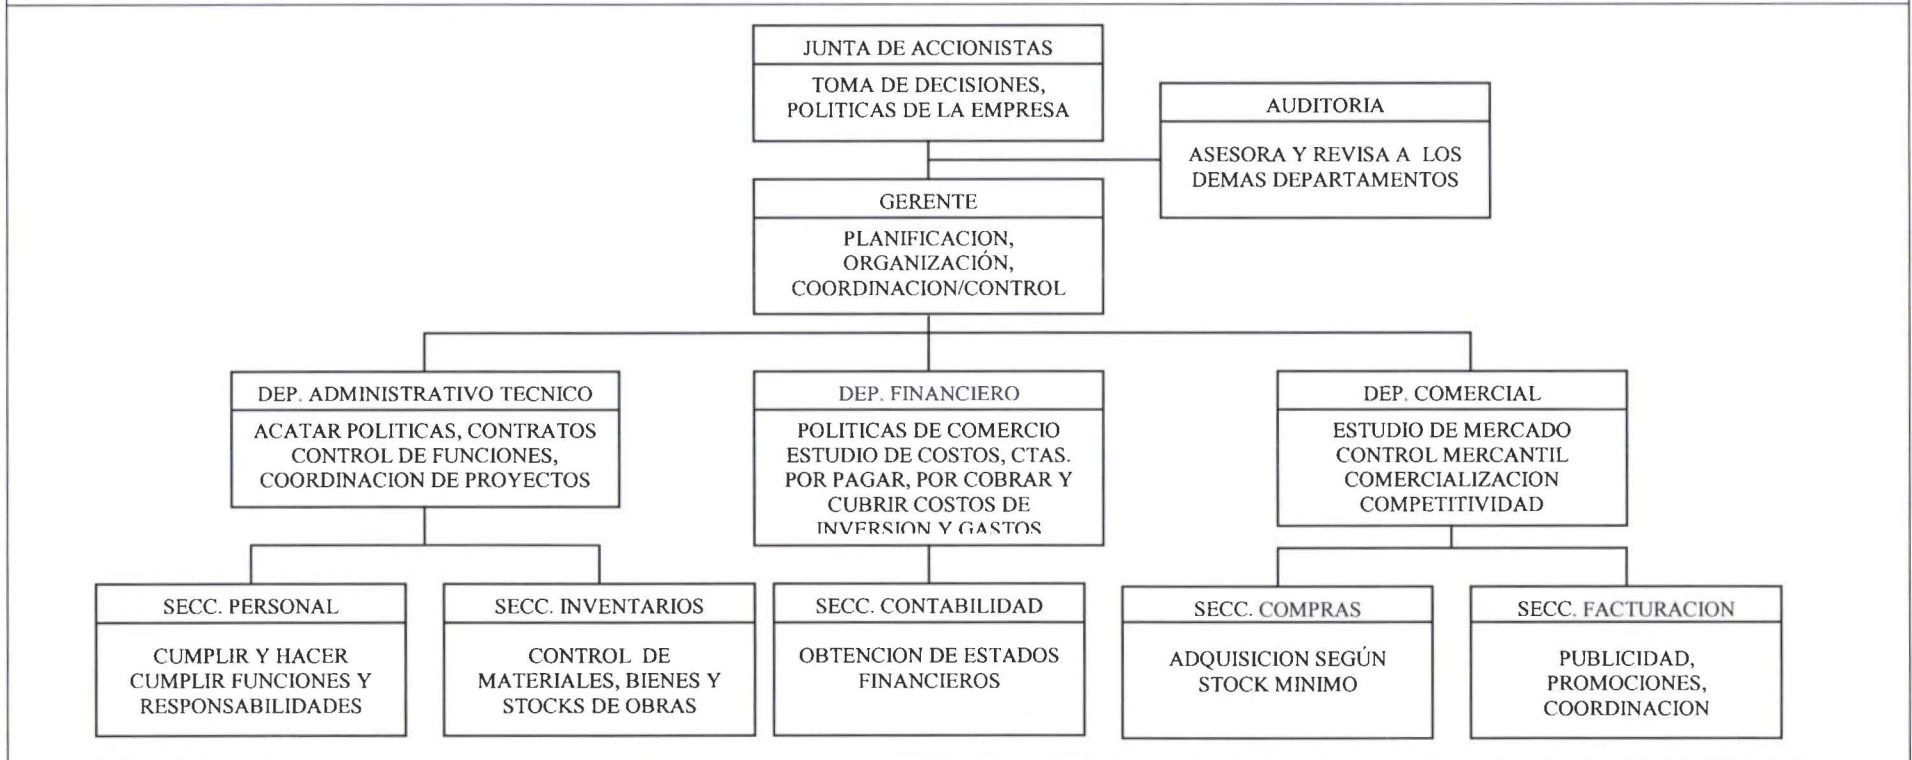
JUNTA DE ACCIONISTAS

TOMA DE DECISIONES, POLITICAS DE LA EMPRESA

AUDITORIA

ASESORA Y REVISA A LOS DEMAS DEPARTAMENTOS

GERENTE

PLANIFICACION, ORGANIZACIÓN, COORDINACION/CONTROL

DEP. ADMINISTRATIVO TECNICO

ACATAR POLITICAS, CONTRATOS CONTROL DE FUNCIONES, COORDINACION DE PROYECTOS

DEP. FINANCIERO

POLITICAS DE COMERCIO ESTUDIO DE COSTOS, CTAS. POR PAGAR, POR COBRAR Y CUBRIR COSTOS DE INVERSION Y GASTOS

DEP. COMERCIAL

ESTUDIO DE MERCADO CONTROL MERCANTIL COMERCIALIZACION COMPETITIVIDAD

SECC. PERSONAL

CUMPLIR Y HACER CUMPLIR FUNCIONES Y RESPONSABILIDADES

SECC. INVENTARIOS

CONTROL DE MATERIALES, BIENES Y STOCKS DE OBRAS

SECC. CONTABILIDAD

OBTENCION DE ESTADOS FINANCIEROS

SECC. COMPRAS

ADQUISICION SEGÚN STOCK MINIMO

SECC. FACTURACION

PUBLICIDAD, PROMOCIONES, COORDINACION